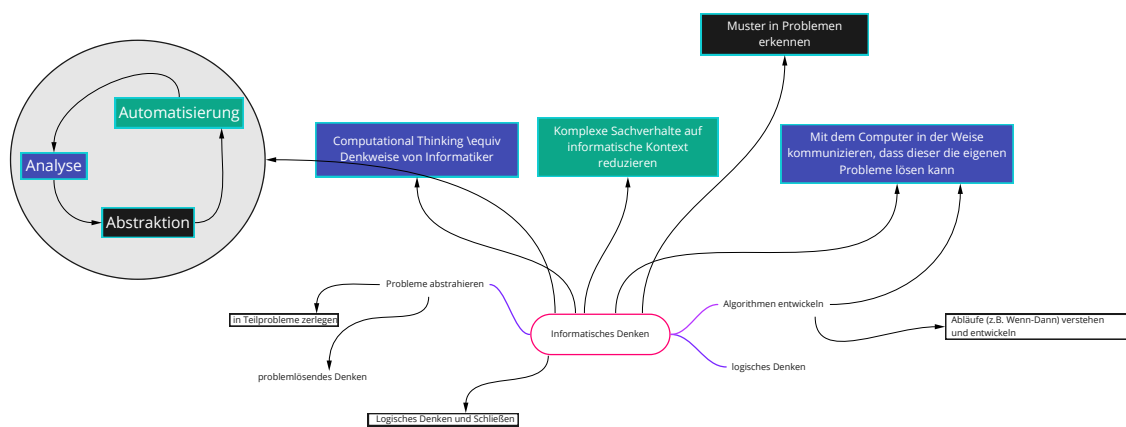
Muster in Problemen erkennen

Automatisierung

Analyse

Abstraktion

Computational Thinking \equiv Denkweise von Informatiker

Komplexe Sachverhalte auf informatische Kontext reduzieren

Mit dem Computer in der Weise kommunizieren, dass dieser die eigenen Probleme lösen kann

Probleme abstrahieren

in Teilprobleme zerlegen

problemlösendes Denken

Informatisches Denken

Algorithmen entwickeln

Abläufe (z.B. Wenn-Dann) verstehen und entwickeln

logisches Denken

Logisches Denken und Schließen